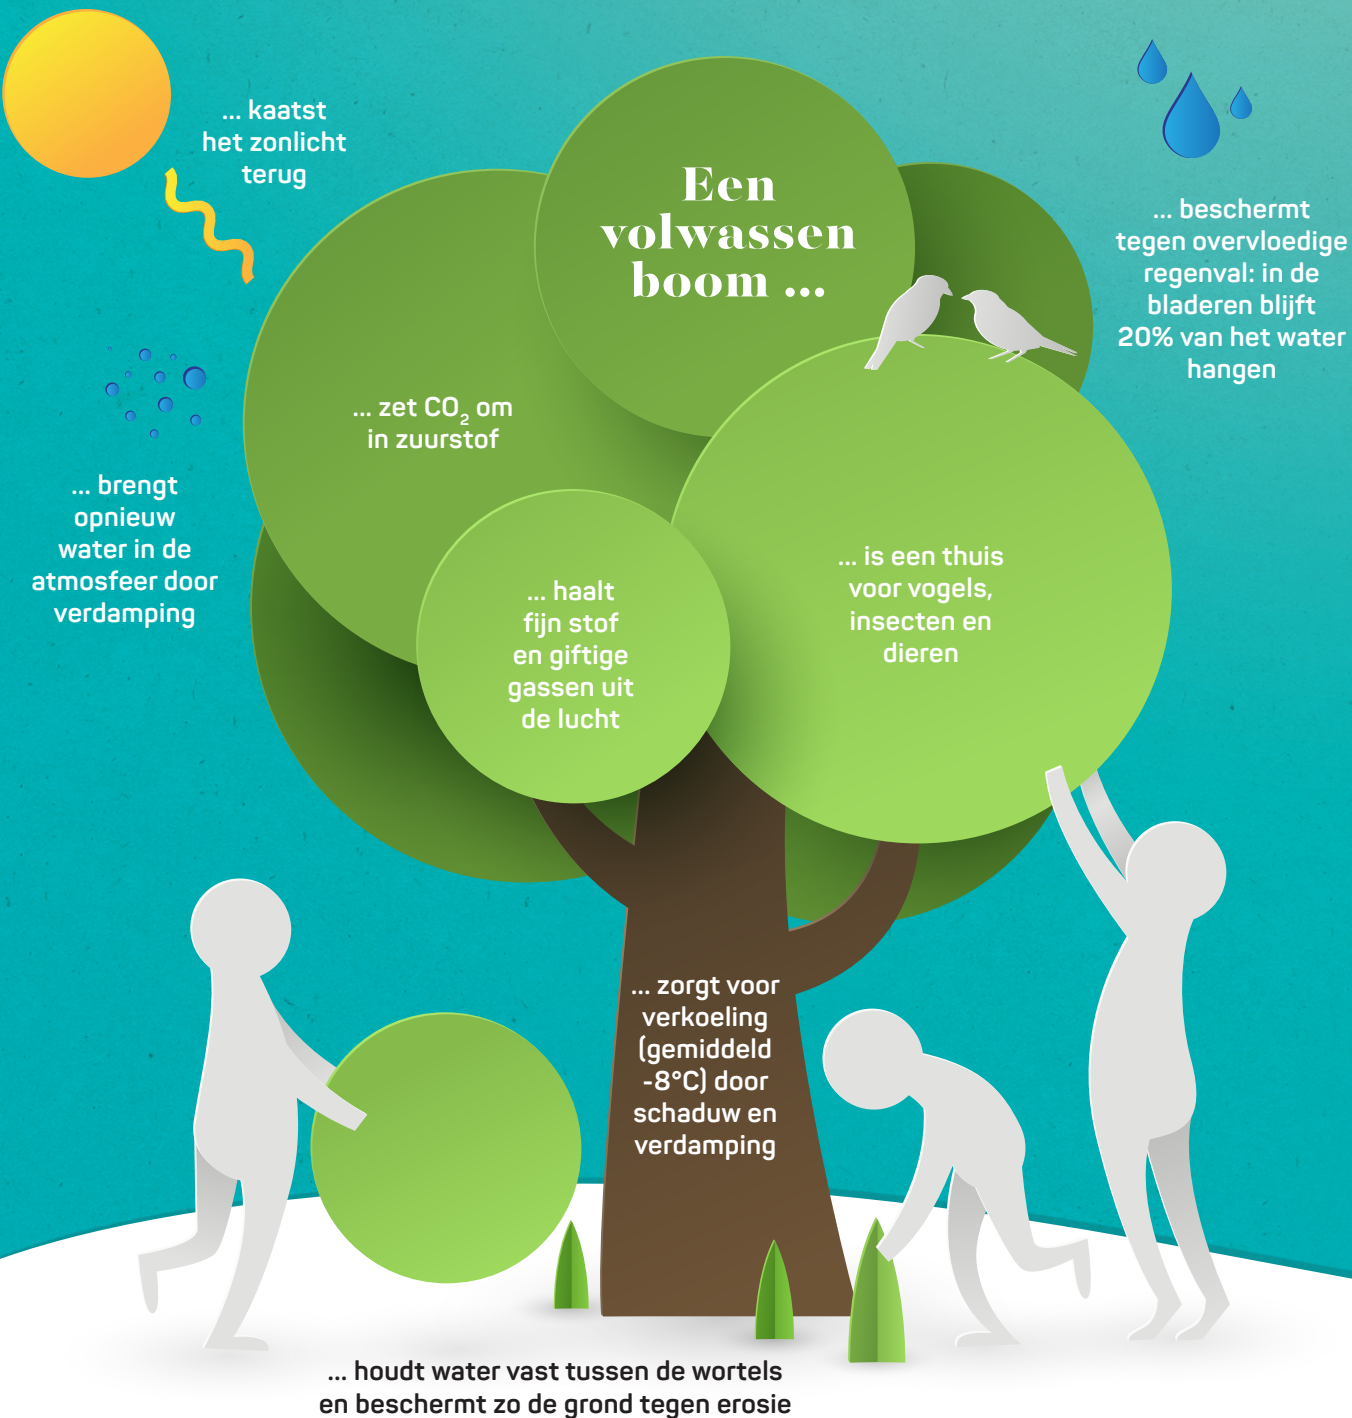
Een volwassen boom ...

... kaatst het zonlicht terug

... beschermt tegen overvloedige regenval: in de bladeren blijft 20% van het water hangen

... zet $CO_2$ om in zuurstof

... brengt opnieuw water in de atmosfeer door verdamping

... haalt fijn stof en giftige gassen uit de lucht

... is een thuis voor vogels, insecten en dieren

... zorgt voor verkoeling (gemiddeld -8°C) door schaduw en verdamping

... houdt water vast tussen de wortels en beschermt zo de grond tegen erosie